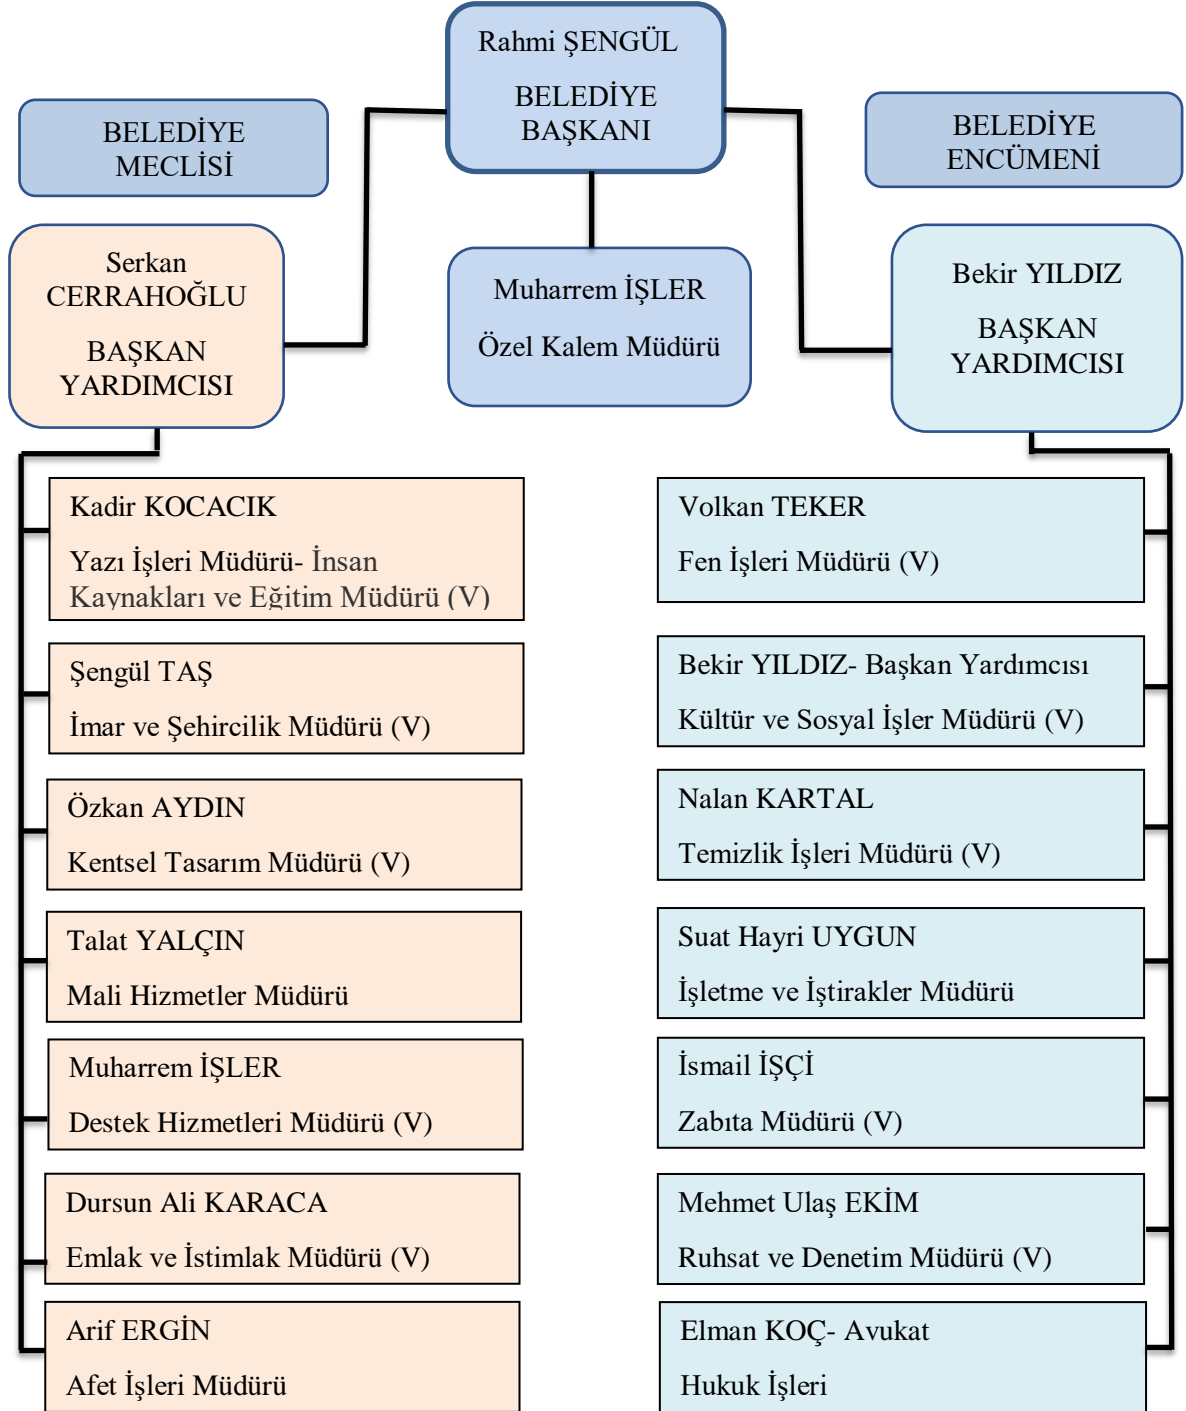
Rahmi ŞENGÜL

BELEDİYE BAŞKANI

BELEDİYE MECLİSİ

BELEDİYE ENCÜMENİ

Serkan CERRAHOĞLU

BAŞKAN YARDIMCISI

Muharrem İŞLER

Özel Kalem Müdürü

Bekir YILDIZ

BAŞKAN YARDIMCISI

Kadir KOCACIK

Yazı İşleri Müdürü- İnsan Kaynakları ve Eğitim Müdürü (V)

Şengül TAŞ

İmar ve Şehircilik Müdürü (V)

Özkan AYDIN

Kentsel Tasarım Müdürü (V)

Talat YALÇIN

Mali Hizmetler Müdürü

Muharrem İŞLER

Destek Hizmetleri Müdürü (V)

Dursun Ali KARACA

Emlak ve İstimlak Müdürü (V)

Arif ERGİN

Afet İşleri Müdürü

Volkan TEKER

Fen İşleri Müdürü (V)

Bekir YILDIZ- Başkan Yardımcısı

Kültür ve Sosyal İşler Müdürü (V)

Nalan KARTAL

Temizlik İşleri Müdürü (V)

Suat Hayri UYGUN

İşletme ve İştirakler Müdürü

İsmail İŞÇİ

Zabıta Müdürü (V)

Mehmet Ulaş EKİM

Ruhsat ve Denetim Müdürü (V)

Elman KOÇ- Avukat

Hukuk İşleri